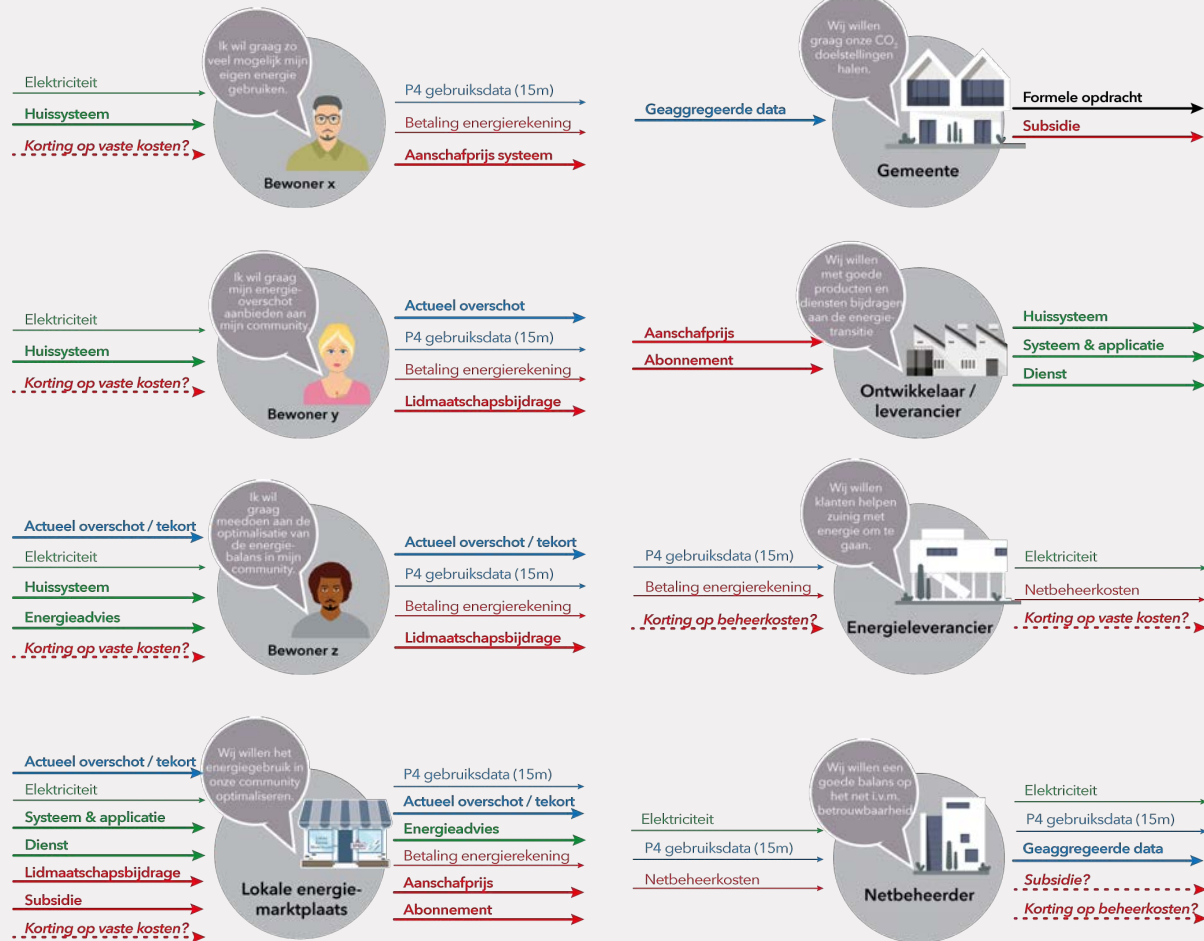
Elektriciteit
Huissysteem
Korting op vaste kosten?

Ik wil graag zo veel mogelijk mijn eigen energie gebruiken.

Bewoner x

P4 gebruiksdata (15m)
Betaling energierekening
Aanschafprijs systeem

Geaggregeerde data

Wij willen graag onze $CO_2$ doelstellingen halen.

Gemeente

Formele opdracht
Subsidie

Elektriciteit
Huissysteem
Korting op vaste kosten?

Ik wil graag mijn energie-overschot aanbieden aan mijn community.

Bewoner y

Actueel overschot
P4 gebruiksdata (15m)
Betaling energierekening
Lidmaatschapsbijdrage

Aanschafprijs
Abonnement

Wij willen met goede producten en diensten bijdragen aan de energie-transitie

Ontwikkelaar / leverancier

Huissysteem
Systeem & applicatie
Dienst

Actueel overschot / tekort
Elektriciteit
Huissysteem
Energieadvies
Korting op vaste kosten?

Ik wil graag meedoen aan de optimalisatie van de energie-balans in mijn community.

Bewoner z

Actueel overschot / tekort
P4 gebruiksdata (15m)
Betaling energierekening
Lidmaatschapsbijdrage

P4 gebruiksdata (15m)
Betaling energierekening
Korting op beheerkosten?

Wij willen klanten helpen zuinig met energie om te gaan.

Energieleverancier

Elektriciteit
Netbeheerkosten
Korting op vaste kosten?

Actueel overschot / tekort
Elektriciteit
Systeem & applicatie
Dienst
Lidmaatschapsbijdrage
Subsidie
Korting op vaste kosten?

Wij willen het energiegebruik in onze community optimaliseren.

Lokale energie-marktplaats

P4 gebruiksdata (15m)
Actueel overschot / tekort
Energieadvies
Betaling energierekening
Aanschafprijs
Abonnement

Elektriciteit
P4 gebruiksdata (15m)
Netbeheerkosten

Wij willen een goede balans op het net i.v.m. betrouwbaarheid.

Netbeheerder

Elektriciteit
P4 gebruiksdata (15m)
Geaggregeerde data
Subsidie?
Korting op beheerkosten?